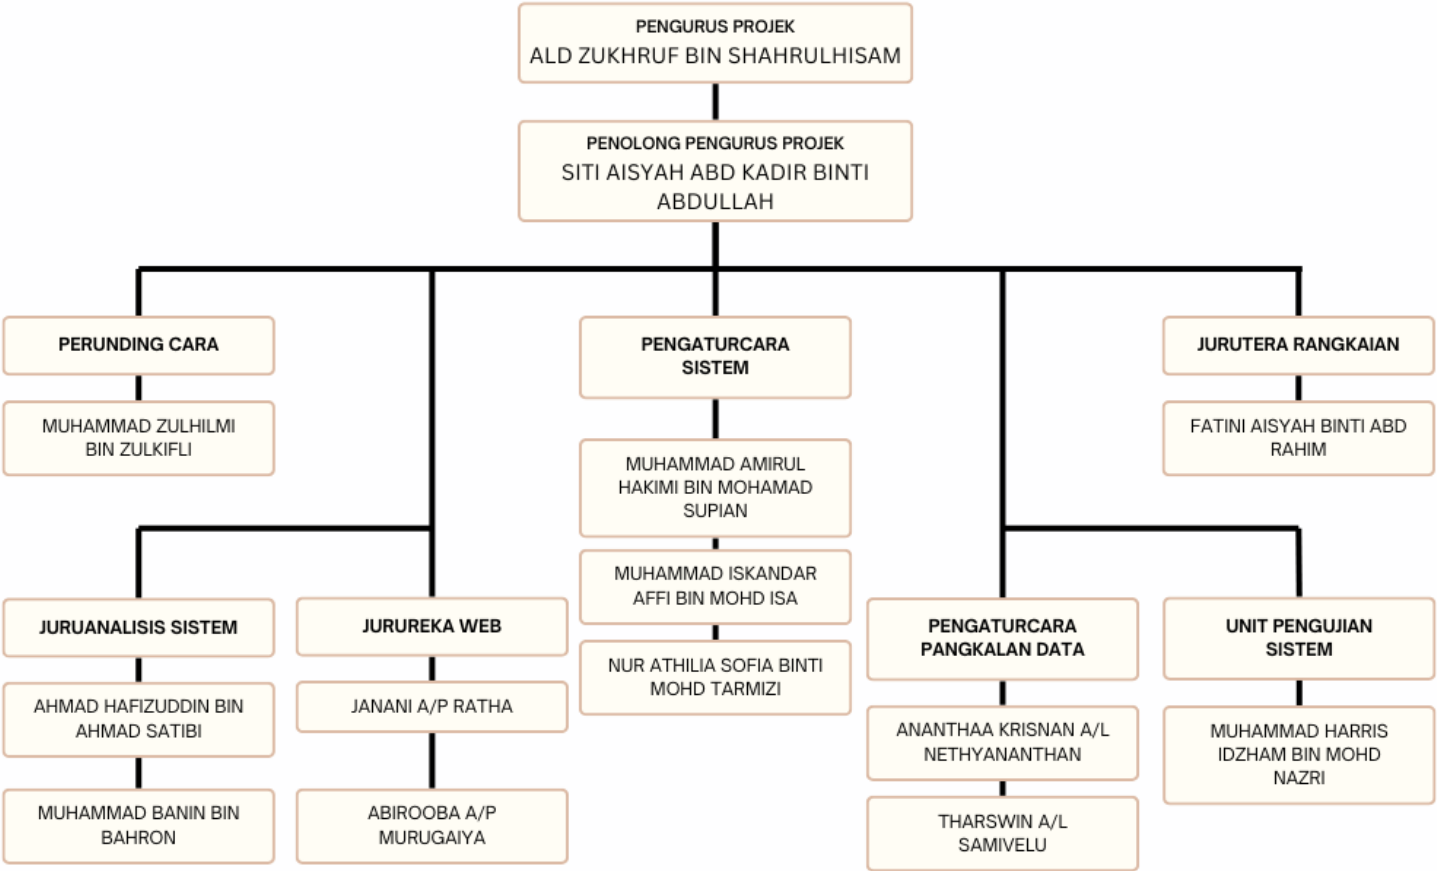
PENGURUS PROJEK
ALD ZUKHRUF BIN SHAHRULHISAM

PENOLONG PENGURUS PROJEK
SITI AISYAH ABD KADIR BINTI ABDULLAH

PERUNDING CARA
MUHAMMAD ZULHILMI BIN ZULKIFLI

PENGATURCARA SISTEM
MUHAMMAD AMIRUL HAKIMI BIN MOHAMAD SUPIAN
MUHAMMAD ISKANDAR AFFI BIN MOHD ISA
NUR ATHILIA SOFIA BINTI MOHD TARMIZI

JURUTERA RANGKAIAN
FATINI AISYAH BINTI ABD RAHIM

JURUANALISIS SISTEM
AHMAD HAFIZUDDIN BIN AHMAD SATIBI
MUHAMMAD BANIN BIN BAHRON

JURUREKA WEB
JANANI A/P RATHA
ABIROOBA A/P MURUGAIYA

PENGATURCARA PANGKALAN DATA
ANANTHAA KRISNAN A/L NETHYANANTHAN
THARSWIN A/L SAMIVELU

UNIT PENGUJIAN SISTEM
MUHAMMAD HARRIS IDZHAM BIN MOHD NAZRI